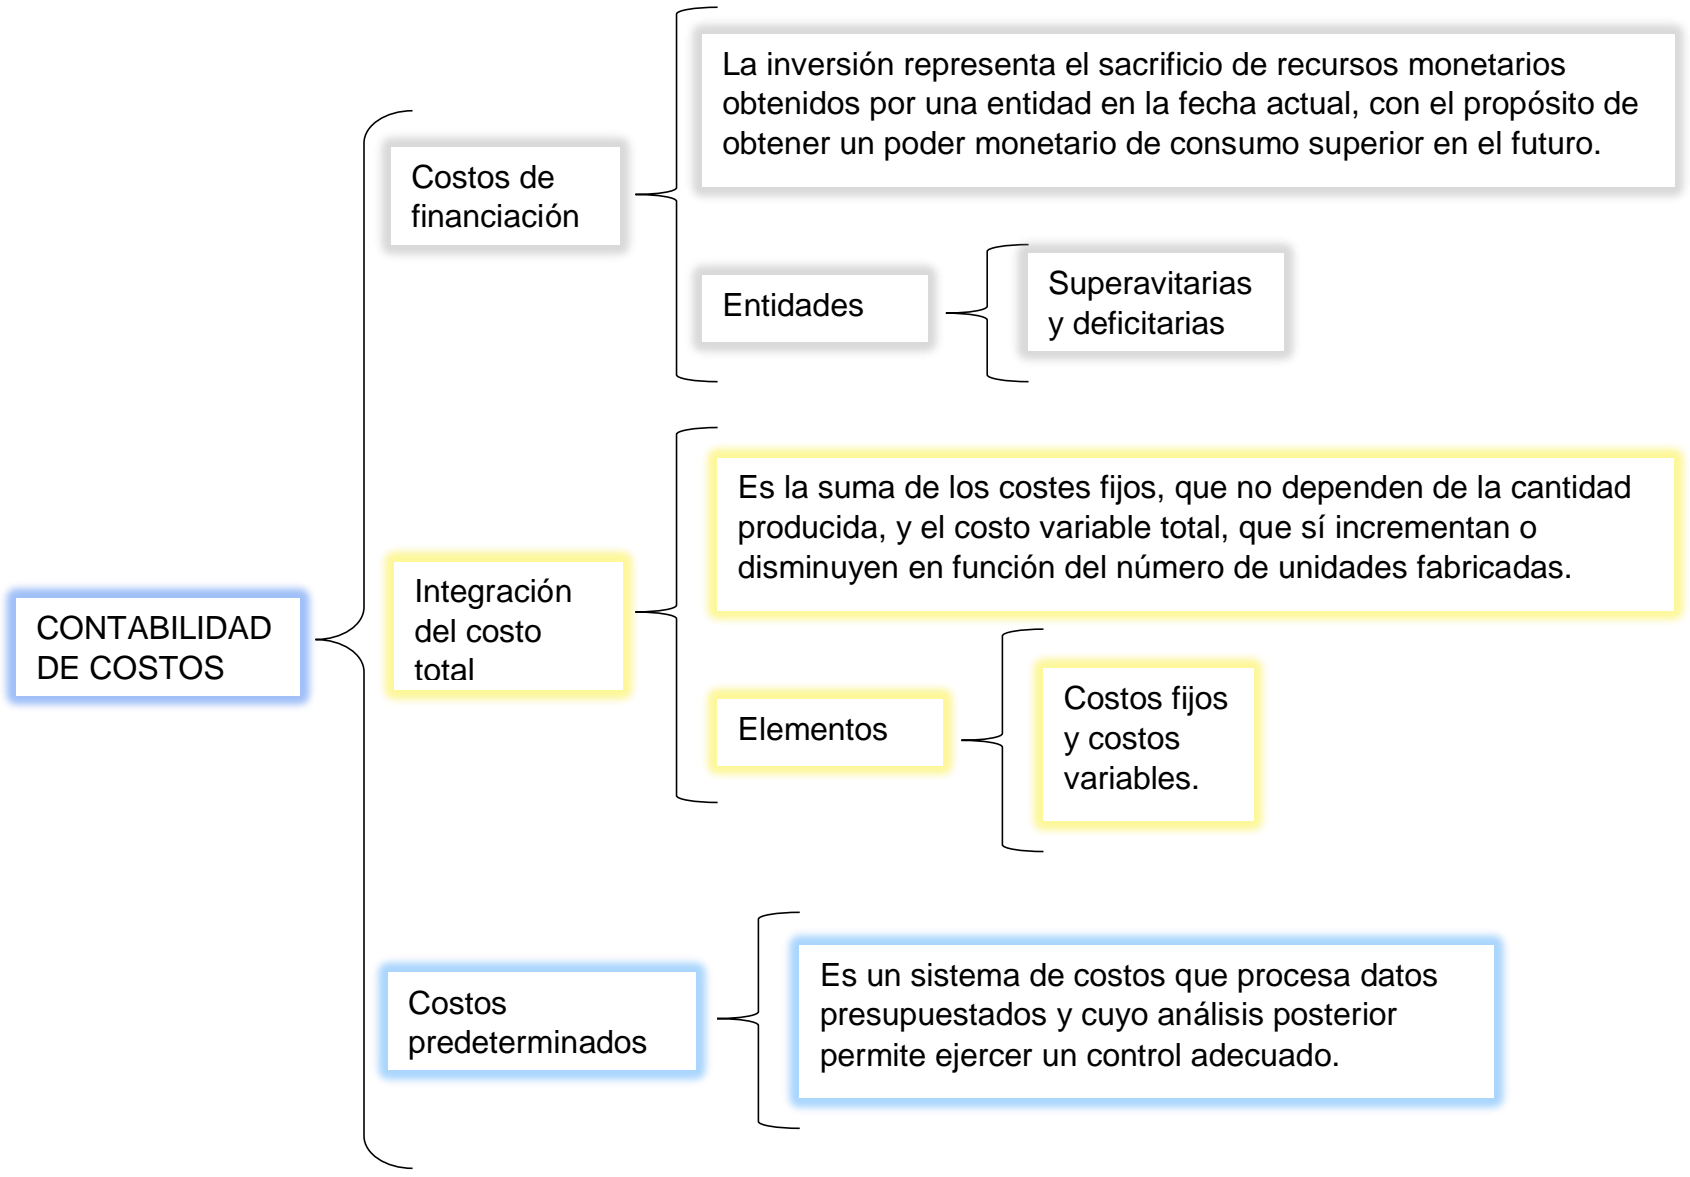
CONTABILIDAD DE COSTOS

Costos de financiación

La inversión representa el sacrificio de recursos monetarios obtenidos por una entidad en la fecha actual, con el propósito de obtener un poder monetario de consumo superior en el futuro.

Entidades

Superavitarias y deficitarias

Integración del costo total

Es la suma de los costes fijos, que no dependen de la cantidad producida, y el costo variable total, que sí incrementan o disminuyen en función del número de unidades fabricadas.

Elementos

Costos fijos y costos variables.

Costos predeterminados

Es un sistema de costos que procesa datos presupuestados y cuyo análisis posterior permite ejercer un control adecuado.